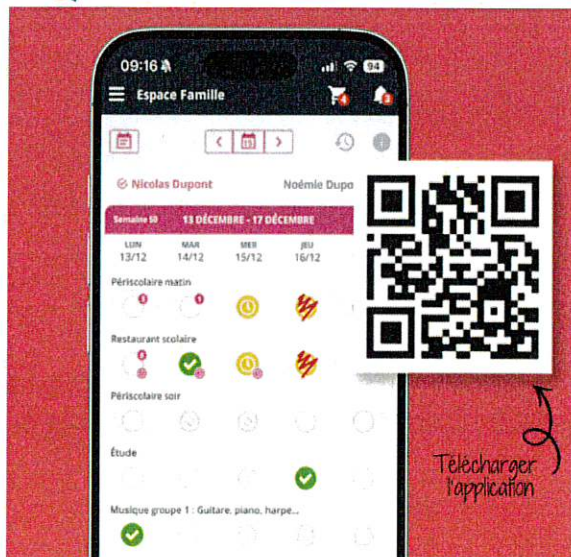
09:16
94
Espace Famille
4
3
Nicolas Dupont
Noémie Dupo
Semaine 50
13 DÉCEMBRE - 17 DÉCEMBRE
LUN 13/12
MAR 14/12
MER 15/12
JEU 16/12
Périscolaire matin
Restaurant scolaire
Périscolaire soir
Étude
Musique groupe 1 : Guitare, piano, harpe...
Télécharger l'application